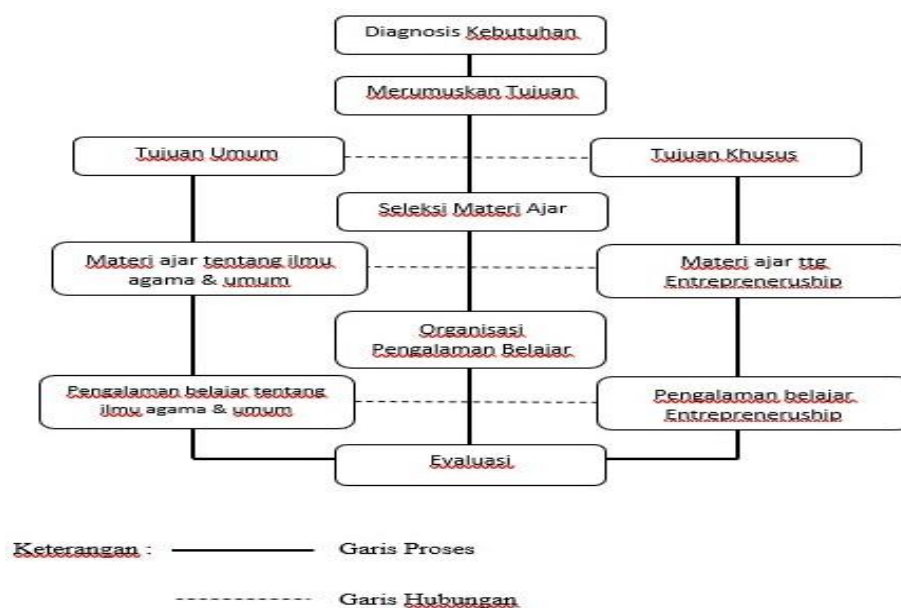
Diagnosis Kebutuhan

Merumuskan Tujuan

Tujuan Umum

Tujuan Khusus

Seleksi Materi Ajar

Materi ajar tentang ilmu agama & umum

Materi ajar ttg Entreprenerurship

Organisasi Pengalaman Belajar

Pengalaman belajar tentang ilmu agama & umum

Pengalaman belajar Entreprenerurship

Evaluasi

Keterangan : Garis Proses

Garis Hubungan